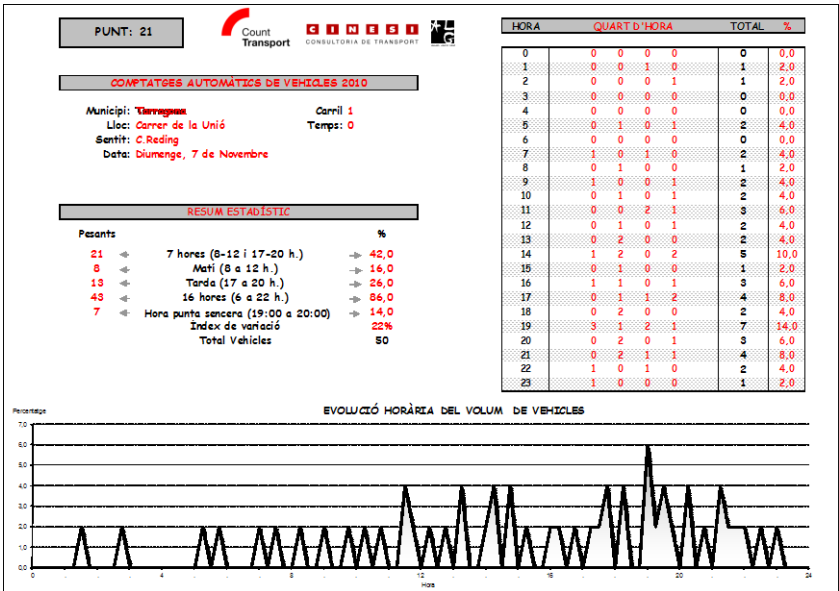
PUNT: 21

Count Transport

CINESI
CONSULTORIA DE TRANSPORT

COMPTATGES AUTOMÀTICS DE VEHICLES 2010

Municipi: Tarragona
Lloc: Carrer de la Unió
Sentit: C.Reding
Data: Diumenge, 7 de Novembre

Carril 1
Temps: 0

RESUM ESTADÍSTIC

Pesants %

| | | |
|---|---|---|
| 21 | 7 hores (8-12 i 17-20 h.) | 42,0 |
| 8 | Matí (8 a 12 h.) | 16,0 |
| 13 | Tarda (17 a 20 h.) | 26,0 |
| 43 | 16 hores (6 a 22 h.) | 86,0 |
| 7 | Hora punta sencera (19:00 a 20:00) | 14,0 |
| | Index de variació | 22% |
| | Total Vehicles | 50 |

| HORA | QUART D'HORA | | | | TOTAL | % |
|---|---|---|---|---|---|---|
| 0 | 0 | 0 | 0 | 0 | 0 | 0,0 |
| 1 | 0 | 0 | 1 | 0 | 1 | 2,0 |
| 2 | 0 | 0 | 0 | 1 | 1 | 2,0 |
| 3 | 0 | 0 | 0 | 0 | 0 | 0,0 |
| 4 | 0 | 0 | 0 | 0 | 0 | 0,0 |
| 5 | 0 | 1 | 0 | 1 | 2 | 4,0 |
| 6 | 0 | 0 | 0 | 0 | 0 | 0,0 |
| 7 | 1 | 0 | 1 | 0 | 2 | 4,0 |
| 8 | 0 | 1 | 0 | 0 | 1 | 2,0 |
| 9 | 1 | 0 | 0 | 1 | 2 | 4,0 |
| 10 | 0 | 1 | 0 | 1 | 2 | 4,0 |
| 11 | 0 | 0 | 2 | 1 | 3 | 6,0 |
| 12 | 0 | 1 | 0 | 1 | 2 | 4,0 |
| 13 | 0 | 2 | 0 | 0 | 2 | 4,0 |
| 14 | 1 | 2 | 0 | 2 | 5 | 10,0 |
| 15 | 0 | 1 | 0 | 0 | 1 | 2,0 |
| 16 | 1 | 1 | 0 | 1 | 3 | 6,0 |
| 17 | 0 | 1 | 1 | 2 | 4 | 8,0 |
| 18 | 0 | 2 | 0 | 0 | 2 | 4,0 |
| 19 | 3 | 1 | 2 | 1 | 7 | 14,0 |
| 20 | 0 | 2 | 0 | 1 | 3 | 6,0 |
| 21 | 0 | 2 | 1 | 1 | 4 | 8,0 |
| 22 | 1 | 0 | 1 | 0 | 2 | 4,0 |
| 23 | 1 | 0 | 0 | 0 | 1 | 2,0 |

EVOLUCIÓ HORÀRIA DEL VOLUM DE VEHICLES

Percentatge
7,0
6,0
5,0
4,0
3,0
2,0
1,0
0,0
0 4 8 12 16 20 24
Hora